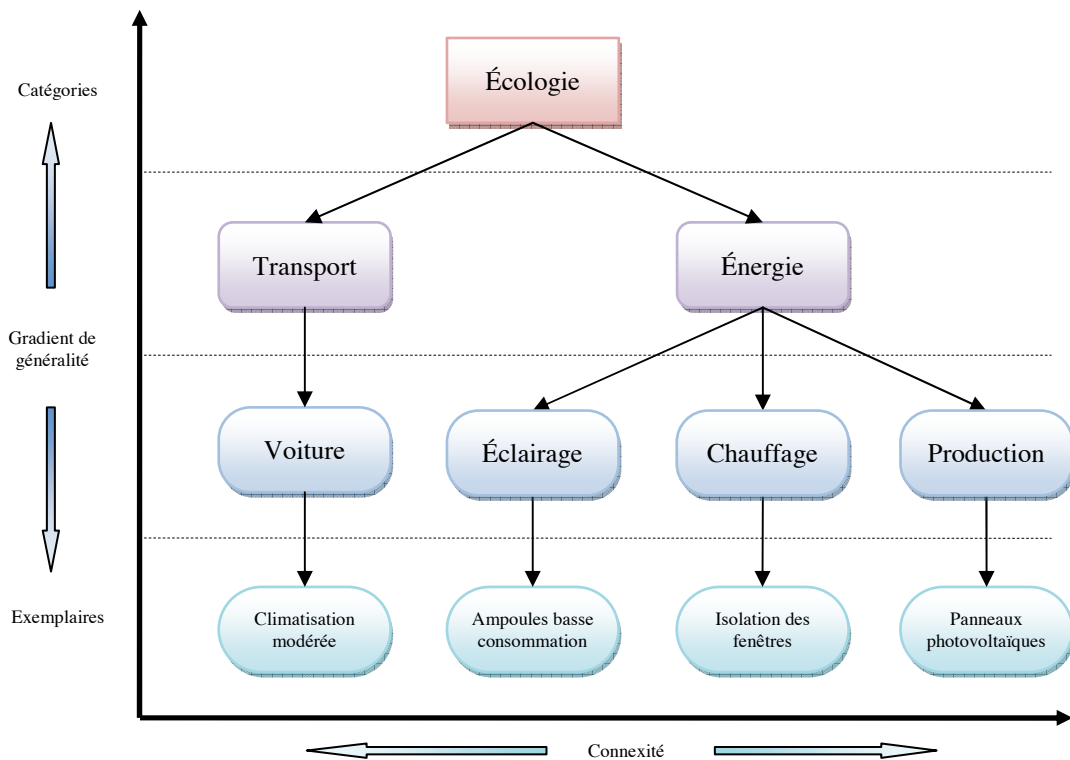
Catégories

Gradient de généralité

Exemplaires

Écologie

Transport

Énergie

Voiture

Éclairage

Chauffage

Production

Climatisation modérée

Ampoules basse consommation

Isolation des fenêtres

Panneaux photovoltaïques

Connexité